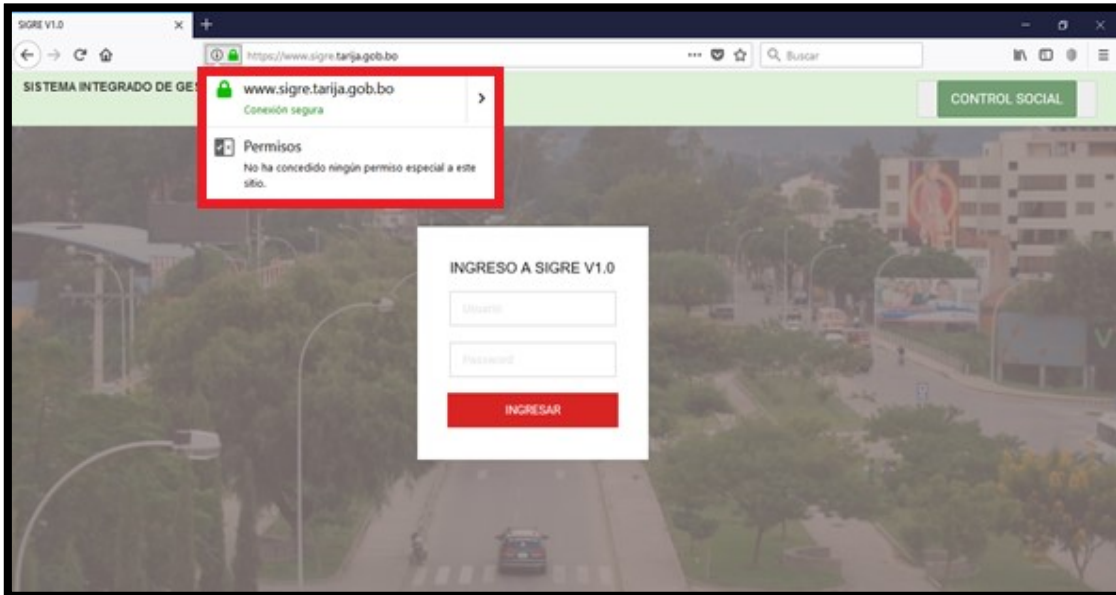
SIGRE V1.0

https://www.sigre.tarija.gob.bo

Buscar

SISTEMA INTEGRADO DE GES

www.sigre.tarija.gob.bo
Conexión segura

Permisos
No ha concedido ningún permiso especial a este sitio.

CONTROL SOCIAL

INGRESO A SIGRE V1.0

Usuario

Password

INGRESAR